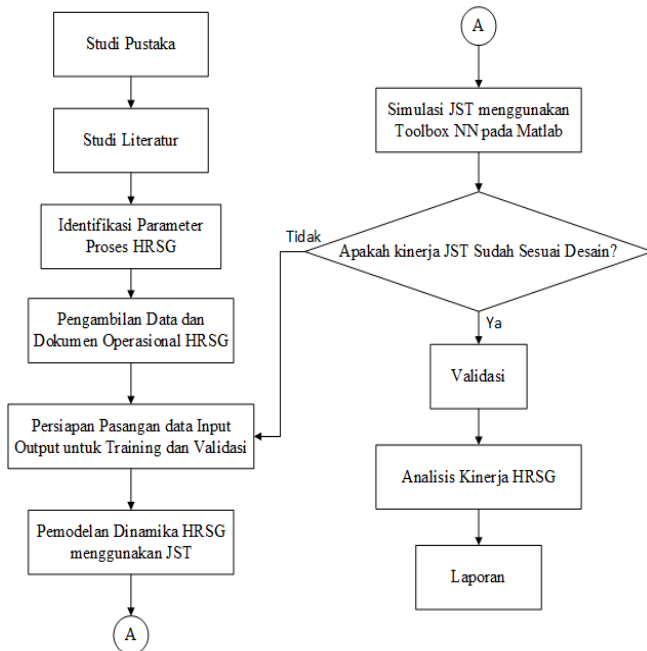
Studi Pustaka

Studi Literatur

Identifikasi Parameter Proses HRSG

Pengambilan Data dan Dokumen Operasional HRSG

Persiapan Pasangan data Input Output untuk Training dan Validasi

Pemodelan Dinamika HRSG menggunakan JST

A

A

Simulasi JST menggunakan Toolbox NN pada Matlab

Tidak

Apakah kinerja JST Sudah Sesuai Desain?

Ya

Validasi

Analisis Kinerja HRSG

Laporan